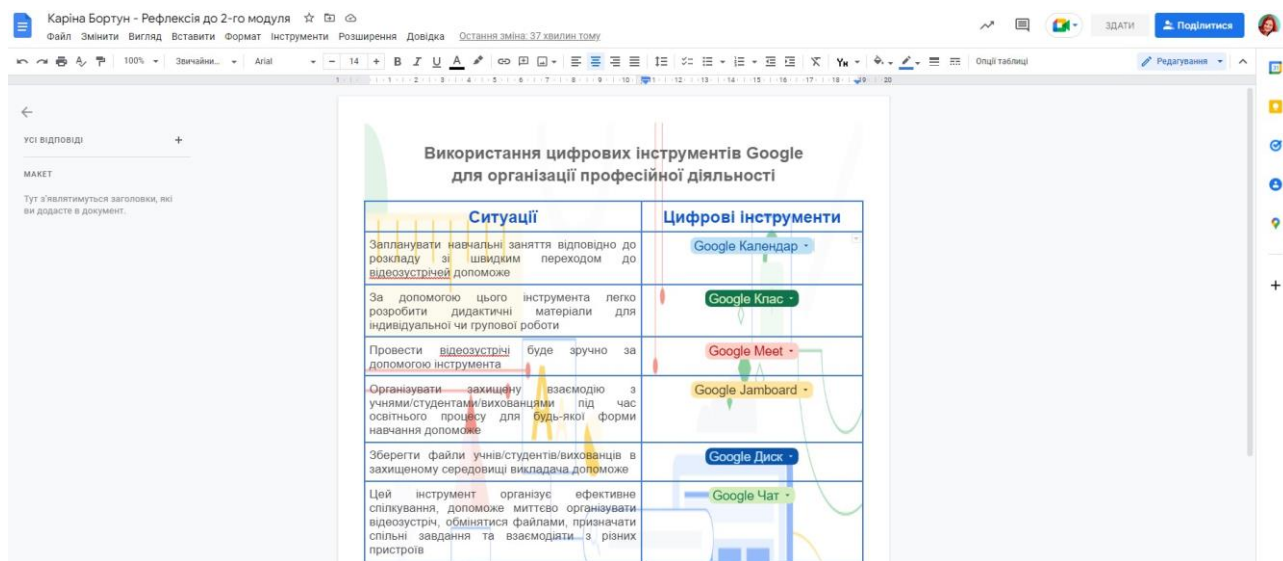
Каріна Бортун - Рефлексія до 2-го модуля

Файл Змінити Вигляд Вставити Формат Інструменти Розширення Довідка Остання зміна: 37 хвилин тому

ЗДАТИ Поділитися

100% Звичайни... Arial 14 Опції таблиці Редагування

УСІ ВІДПОВІДІ +

МАКЕТ

Тут з'являтимуться заголовки, які ви додасте в документ.

Використання цифрових інструментів Google для організації професійної діяльності

| Ситуації | Цифрові інструменти |
|---|---|
| Запланувати навчальні заняття відповідно до розкладу зі швидким переходом до відеозустрічей допоможе | Google Календар |
| За допомогою цього інструмента легко розробити дидактичні матеріали для індивідуальної чи групової роботи | Google Клас |
| Провести відеозустрічі буде зручно за допомогою інструмента | Google Meet |
| Організувати захищену взаємодію з учнями/студентами/вихованцями під час освітнього процесу для будь-якої форми навчання допоможе | Google Jamboard |
| Зберегти файли учнів/студентів/вихованців в захищеному середовищі викладача допоможе | Google Диск |
| Цей інструмент організує ефективне спілкування, допоможе миттєво організувати відеозустріч, обмінятися файлами, призначати спільні завдання та взаємодіяти з різних пристроїв | Google Чат |